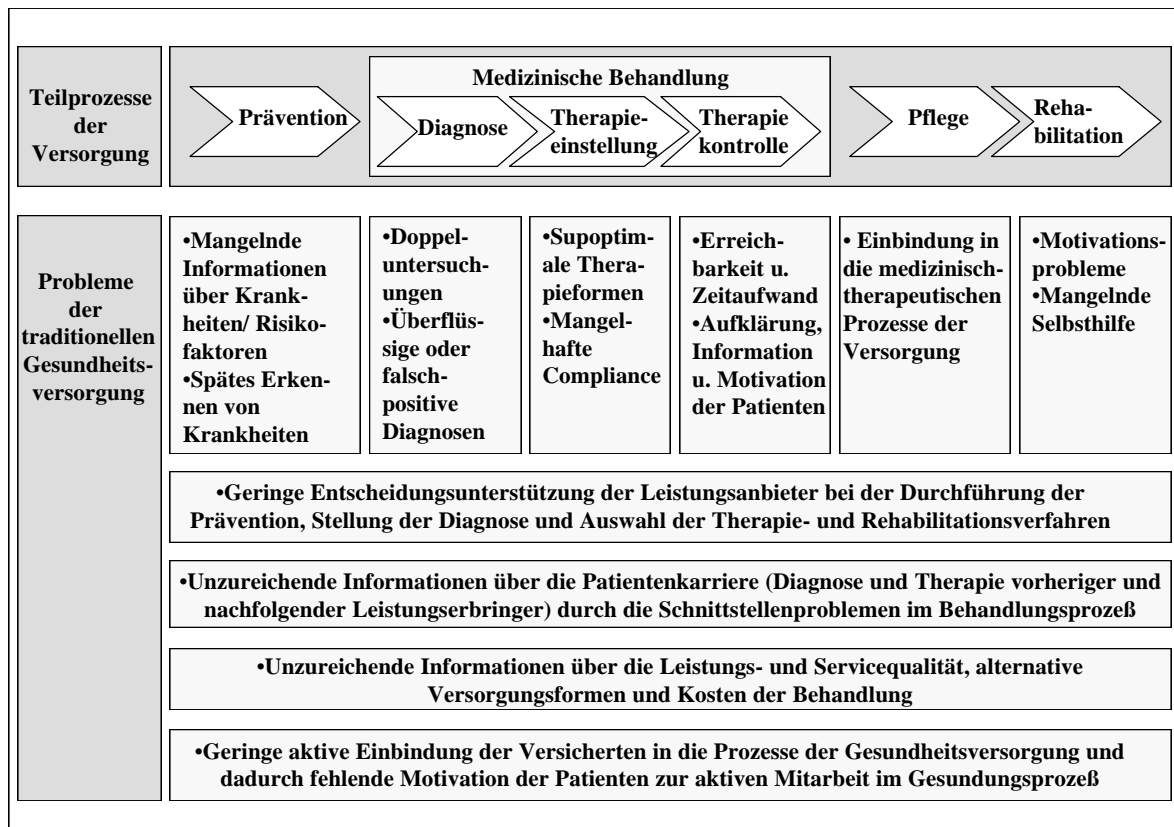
Teilprozesse der Versorgung

Prävention

Medizinische Behandlung

Diagnose

Therapieeinstellung

Therapie kontrolle

Pflege

Rehabilitation

Probleme der traditionellen Gesundheitsversorgung

•Mangelnde Informationen über Krankheiten/ Risikofaktoren
•Spätes Erkennen von Krankheiten

•Doppeluntersuchungen
•Überflüssige oder falschpositive Diagnosen

•Supoptimale Therapieformen
•Mangelhafte Compliance

•Erreichbarkeit u. Zeitaufwand
•Aufklärung, Information u. Motivation der Patienten

• Einbindung in die medizinischtherapeutischen Prozesse der Versorgung

•Motivationsprobleme
•Mangelnde Selbsthilfe

•Geringe Entscheidungsunterstützung der Leistungsanbieter bei der Durchführung der Prävention, Stellung der Diagnose und Auswahl der Therapie- und Rehabilitationsverfahren

•Unzureichende Informationen über die Patientenkarriere (Diagnose und Therapie vorheriger und nachfolgender Leistungserbringer) durch die Schnittstellenproblemen im Behandlungsprozeß

•Unzureichende Informationen über die Leistungs- und Servicequalität, alternative Versorgungsformen und Kosten der Behandlung

•Geringe aktive Einbindung der Versicherten in die Prozesse der Gesundheitsversorgung und dadurch fehlende Motivation der Patienten zur aktiven Mitarbeit im Gesundungsprozeß